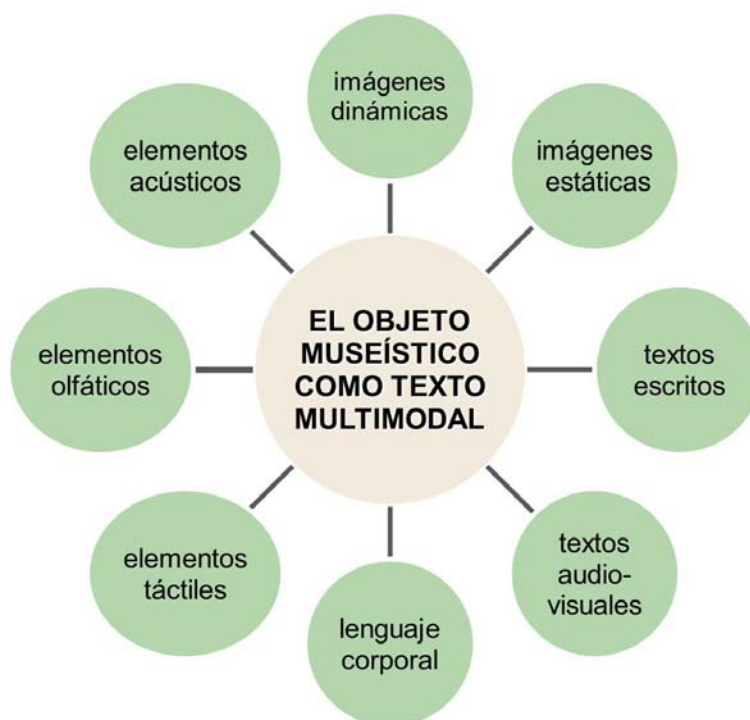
EL OBJETO MUSEÍSTICO COMO TEXTO MULTIMODAL

imágenes dinámicas

imágenes estáticas

textos escritos

textos audio-visuales

lenguaje corporal

elementos táctiles

elementos olfáticos

elementos acústicos